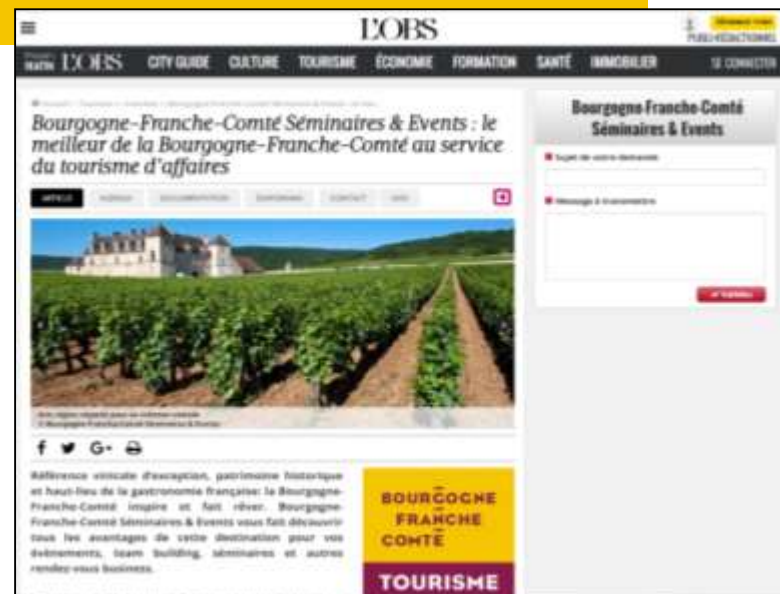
L'OBS

PUBLI-REDACTIONNEL

L'OBS CITY GUIDE CULTURE TOURISME ÉCONOMIE FORMATION SANTÉ IMMOBILIER SE CONNECTER

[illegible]

Bourgogne-Franche-Comté Séminaires & Events : le meilleur de la Bourgogne-Franche-Comté au service du tourisme d'affaires

ARTICLE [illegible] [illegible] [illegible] CONTACT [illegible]

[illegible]

Référence viticole d'exception, patrimoine historique et haut-lieu de la gastronomie française: la Bourgogne-Franche-Comté inspire et fait rêver. Bourgogne-Franche-Comté Séminaires & Events vous fait découvrir tous les avantages de cette destination pour vos événements, team building, séminaires et autres rendez-vous business.

BOURGOGNE FRANCHE COMTÉ

TOURISME

Bourgogne-Franche-Comté Séminaires & Events

Sujet de votre demande

Message à transmettre

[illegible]